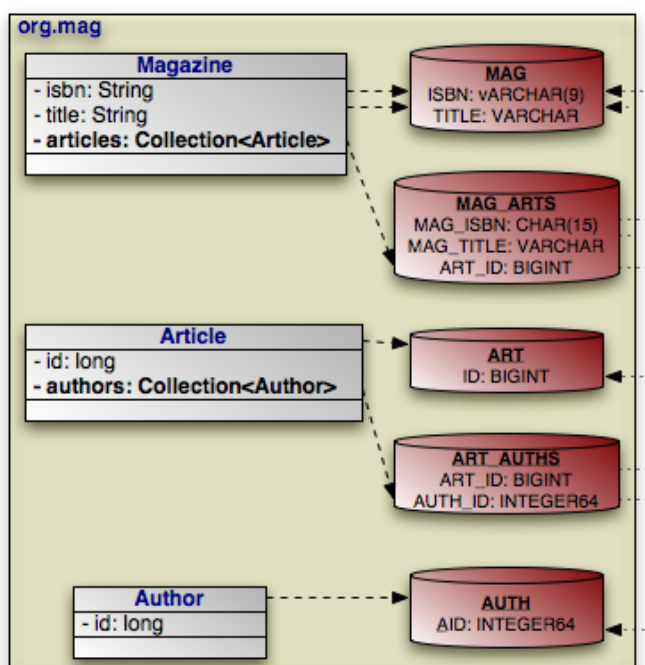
org.mag

Magazine
- isbn: String
- title: String
- articles: Collection<Article>

MAG
ISBN: vARCHAR(9)
TITLE: VARCHAR

MAG_ARTS
MAG_ISBN: CHAR(15)
MAG_TITLE: VARCHAR
ART_ID: BIGINT

Article
- id: long
- authors: Collection<Author>

ART
ID: BIGINT

ART_AUTHS
ART_ID: BIGINT
AUTH_ID: INTEGER64

Author
- id: long

AUTH
AID: INTEGER64